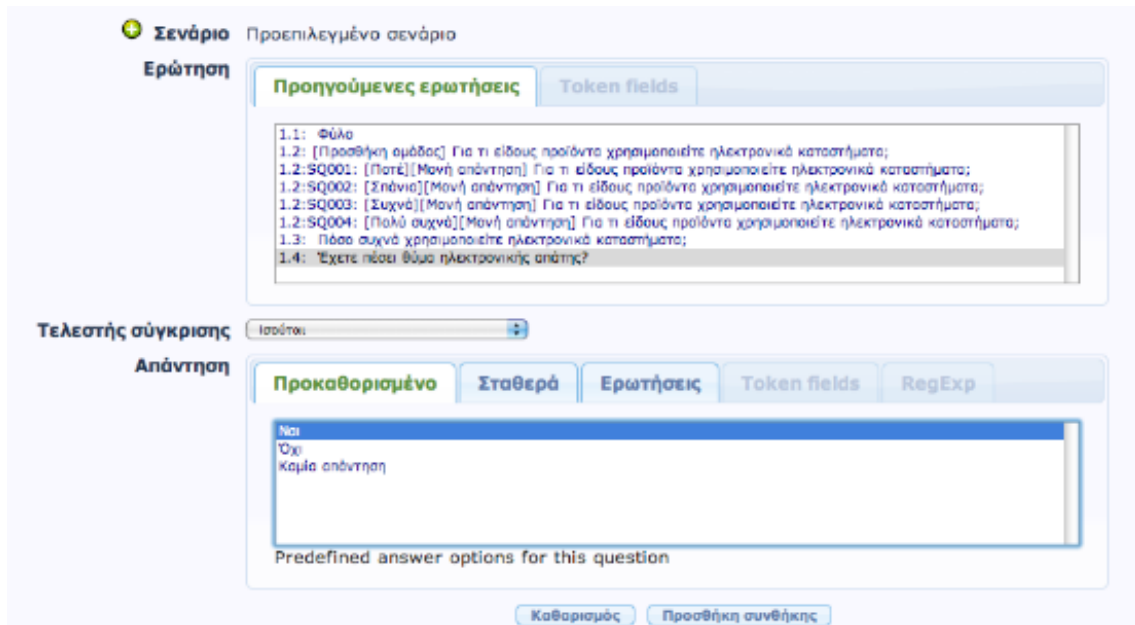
Σενάριο Προεπιλεγμένο σενάριο

Ερώτηση

Προηγούμενες ερωτήσεις | Token fields

1.1: Φύλο
1.2: [Προσθήκη ομάδας] Για τι είδους προϊόντα χρησιμοποιείτε ηλεκτρονικά καταστήματα;
1.2:SQ001: [Ποτέ][Μονή απάντηση] Για τι είδους προϊόντα χρησιμοποιείτε ηλεκτρονικά καταστήματα;
1.2:SQ002: [Σπάνια][Μονή απάντηση] Για τι είδους προϊόντα χρησιμοποιείτε ηλεκτρονικά καταστήματα;
1.2:SQ003: [Συχνά][Μονή απάντηση] Για τι είδους προϊόντα χρησιμοποιείτε ηλεκτρονικά καταστήματα;
1.2:SQ004: [Πολύ συχνά][Μονή απάντηση] Για τι είδους προϊόντα χρησιμοποιείτε ηλεκτρονικά καταστήματα;
1.3: Πόσο συχνά χρησιμοποιείτε ηλεκτρονικά καταστήματα;
1.4: Έχετε πέσει θύμα ηλεκτρονικής απάτης?

Τελεστής σύγκρισης Ισούται

Απάντηση

Προκαθορισμένο | Σταθερά | Ερωτήσεις | Token fields | RegExp

Ναι
Όχι
Καμία απάντηση

Predefined answer options for this question

Καθαρισμός | Προσθήκη συνθήκης